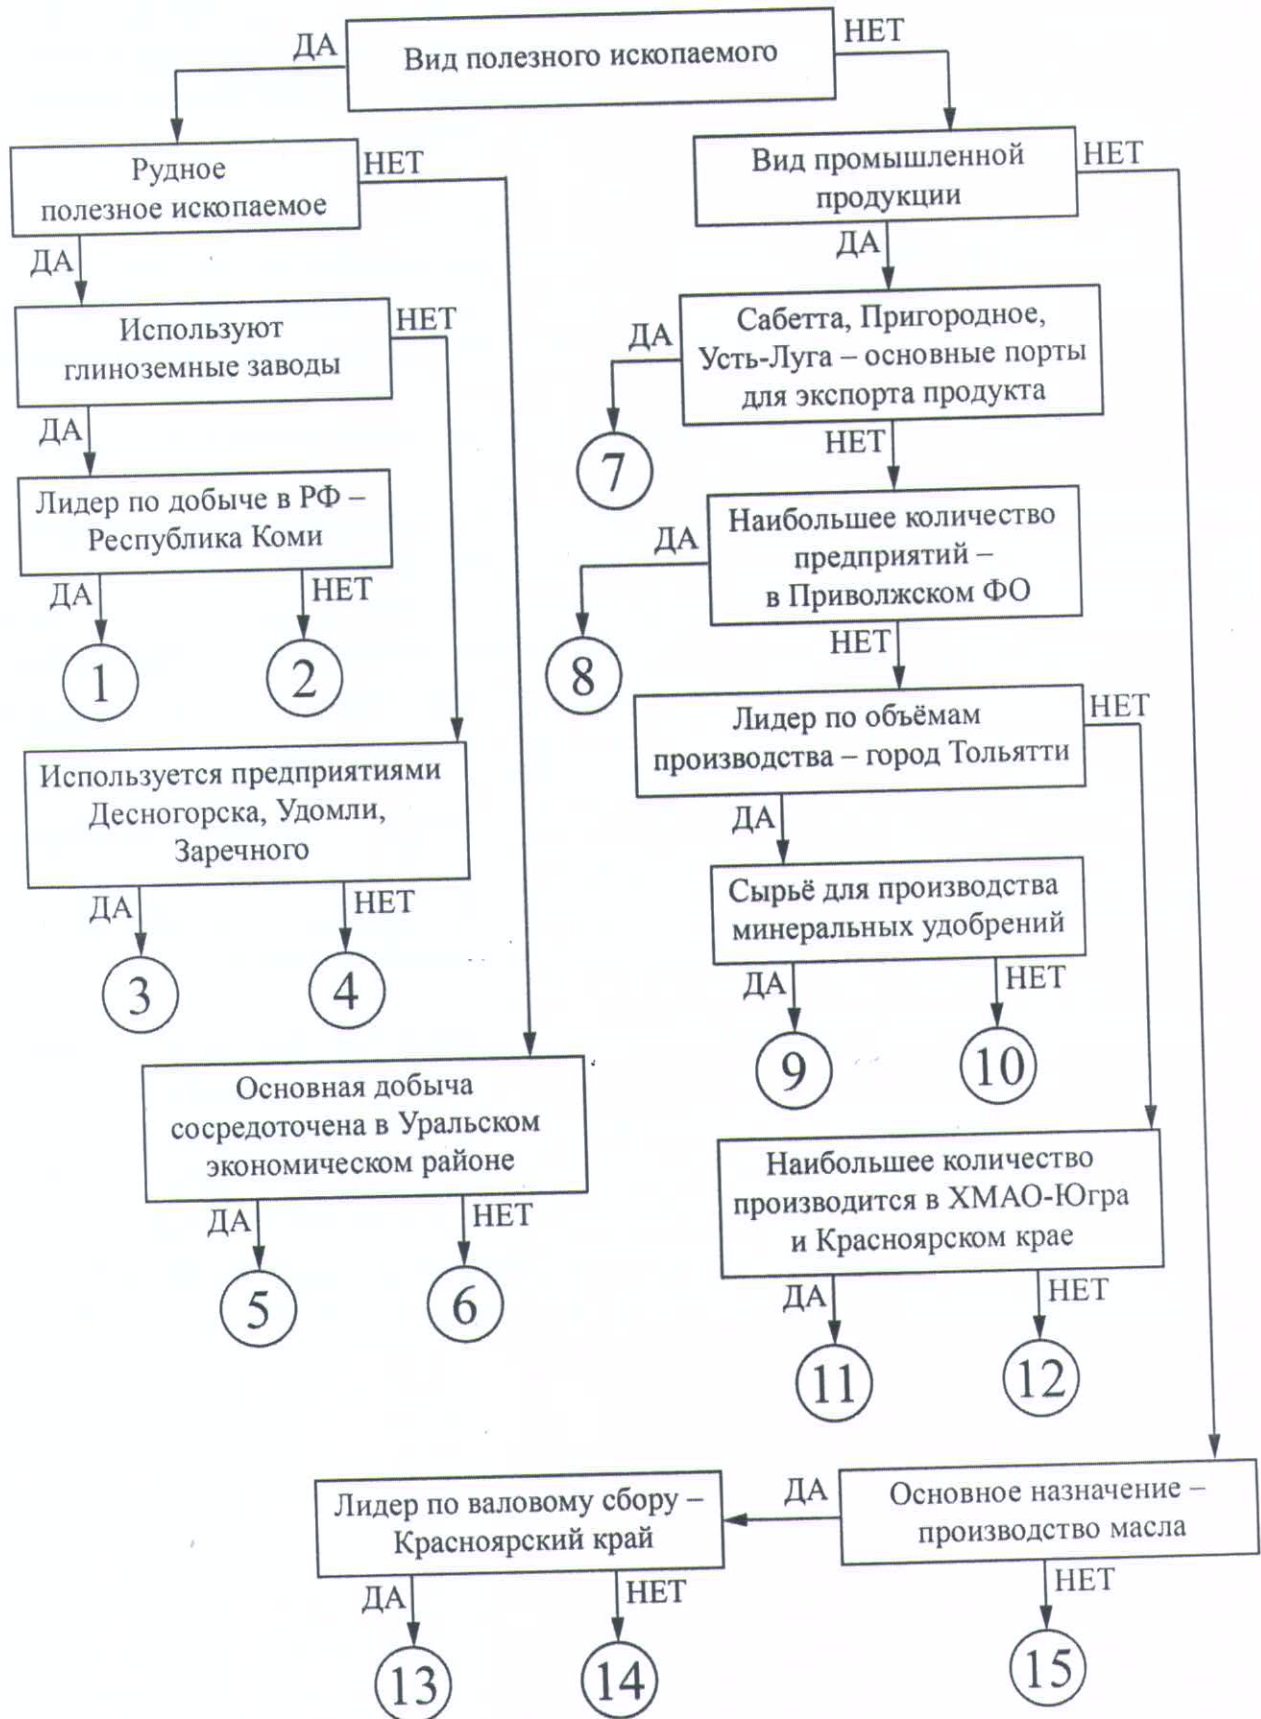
ДА Вид полезного ископаемого НЕТ

Рудное полезное ископаемое НЕТ

ДА

Используют глиноземные заводы НЕТ

ДА

Лидер по добыче в РФ – Республика Коми

ДА НЕТ

1 2

Используется предприятиями Десногорска, Удомли, Заречного

ДА НЕТ

3 4

Основная добыча сосредоточена в Уральском экономическом районе

ДА НЕТ

5 6

Вид промышленной продукции НЕТ

ДА

ДА Сабетта, Пригородное, Усть-Луга – основные порты для экспорта продукта

7

НЕТ

ДА Наибольшее количество предприятий – в Приволжском ФО

8

НЕТ

Лидер по объёмам производства – город Тольятти НЕТ

ДА

Сырьё для производства минеральных удобрений

ДА НЕТ

9 10

Наибольшее количество производится в ХМАО-Югра и Красноярском крае

ДА НЕТ

11 12

Лидер по валовому сбору – Красноярский край ДА Основное назначение – производство масла

ДА НЕТ НЕТ

13 14 15